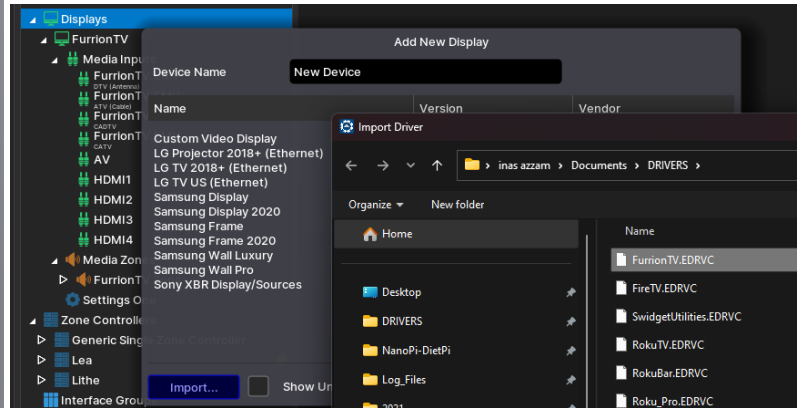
Displays
FurrionTV
Media Inpu
FurrionT
DTV (Antenna)
FurrionT
ATV (Cable)
FurrionT
CADTV
FurrionT
CATV
AV
HDMI1
HDMI2
HDMI3
HDMI4
Media Zon
FurrionT
Settings O
Zone Controlle
Generic Sing
Lea
Lithe
Interface Grou

Add New Display
Device Name
New Device

| Name | Version | Vendor |
|---|---|---|

Custom Video Display
LG Projector 2018+ (Ethernet)
LG TV 2018+ (Ethernet)
LG TV US (Ethernet)
Samsung Display
Samsung Display 2020
Samsung Frame
Samsung Frame 2020
Samsung Wall Luxury
Samsung Wall Pro
Sony XBR Display/Sources

Import...
Show Un

Import Driver
inas azzam > Documents > DRIVERS >
Organize
New folder
Home
Desktop
DRIVERS
NanoPi-DietPi
Log_Files
2021
Name
FurrionTV.EDRVC
FireTV.EDRVC
SwidgetUtilities.EDRVC
RokuTV.EDRVC
RokuBar.EDRVC
Roku_Pro.EDRVC